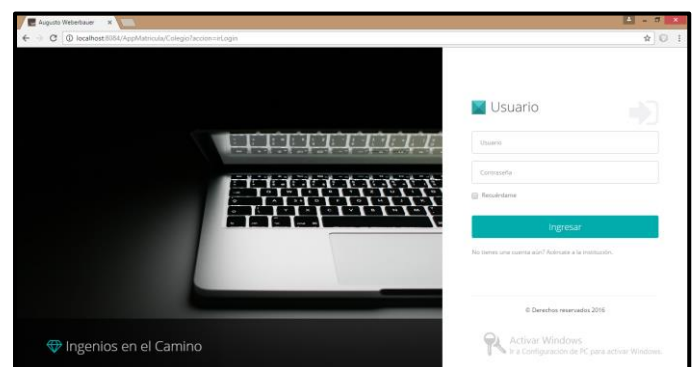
Augusto Weberbauer ×

localhost:8084/AppMatricula/Colegio?accion=Login

Usuario

Usuario

Contraseña

Recuérdame

Ingresar

No tienes una cuenta aún? Acércate a la institución.

© Derechos reservados 2016

Ingenios en el Camino

Activar Windows
Ir a Configuración de PC para activar Windows.